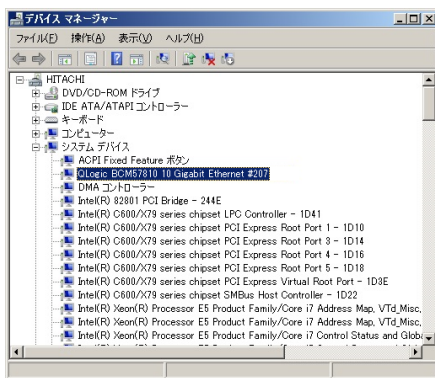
デバイス マネージャー

ファイル(F) 操作(A) 表示(V) ヘルプ(H)

HITACHI
DVD/CD-ROM ドライブ
IDE ATA/ATAPI コントローラー
キーボード
コンピューター
システム デバイス
ACPI Fixed Feature ボタン
QLogic BCM57810 10 Gigabit Ethernet #207
DMA コントローラー
Intel(R) 82801 PCI Bridge - 244E
Intel(R) C600/X79 series chipset LPC Controller - 1D41
Intel(R) C600/X79 series chipset PCI Express Root Port 1 - 1D10
Intel(R) C600/X79 series chipset PCI Express Root Port 3 - 1D14
Intel(R) C600/X79 series chipset PCI Express Root Port 4 - 1D16
Intel(R) C600/X79 series chipset PCI Express Root Port 5 - 1D18
Intel(R) C600/X79 series chipset PCI Express Virtual Root Port - 1D3E
Intel(R) C600/X79 series chipset SMBus Host Controller - 1D22
Intel(R) Xeon(R) Processor E5 Product Family/Core i7 Address Map, VTd_Misc,
Intel(R) Xeon(R) Processor E5 Product Family/Core i7 Address Map, VTd_Misc,
Intel(R) Xeon(R) Processor E5 Product Family/Core i7 Control Status and Glob
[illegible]